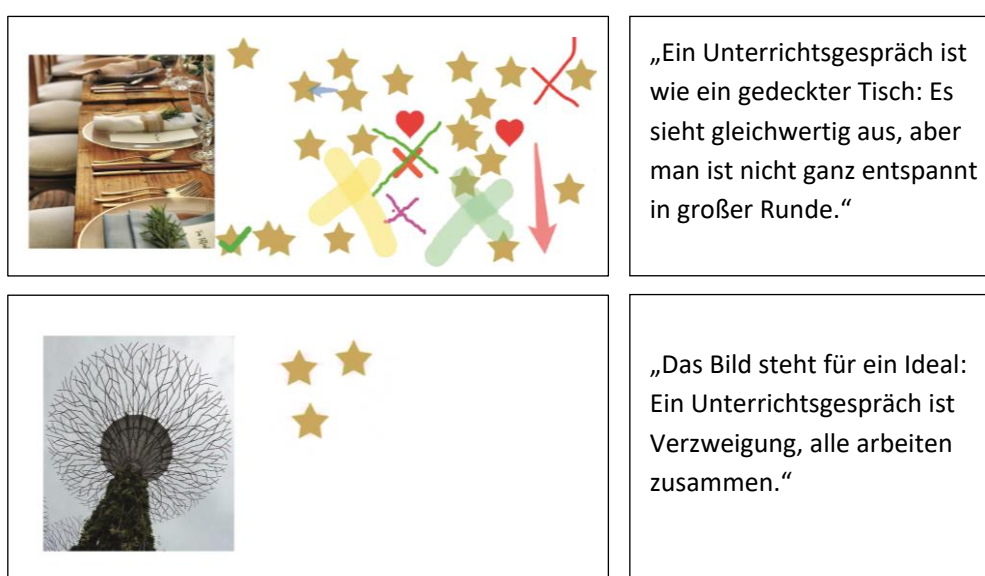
„Ein Unterrichtsgespräch ist wie ein gedeckter Tisch: Es sieht gleichwertig aus, aber man ist nicht ganz entspannt in großer Runde.“

„Das Bild steht für ein Ideal: Ein Unterrichtsgespräch ist Verzweigung, alle arbeiten zusammen.“